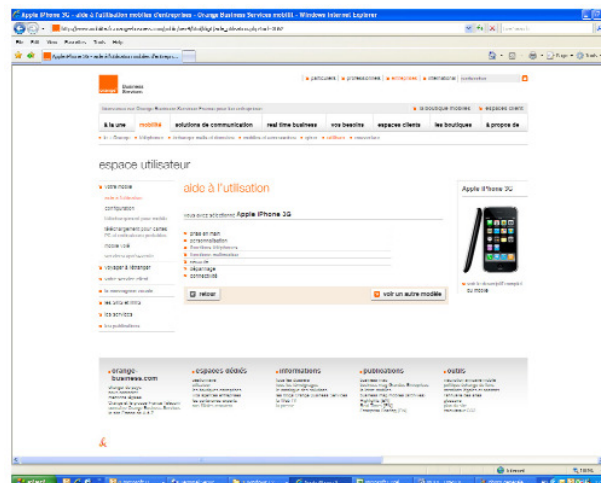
Apple iPhone 3G - aide à l'utilisation mobiles d'entreprises - Orange Business Services mobili - Windows Internet Explorer

File Edit View Favorites Tools Help

Apple iPhone 3G - aide à l'utilisation mobiles d'entrepri...

Business Services

particuliers | professionnels | entreprises | international

la boutique mobiles | espaces client

& la une | mobilité | solutions de communication | real time business | vos besoins | espaces clients | les boutiques | & propos de

espace utilisateur

aide à l'utilisation

vous avez sélectionné Apple iPhone 3G

mise en main
personnalisation
fonctions téléphonie
fonctions multimédias
sécurité
dépannage
connectivité

retour

voir un autre modèle

Apple iPhone 3G

orange-business.com

espaces dédiés

informations

publications

outils

Internet

100%